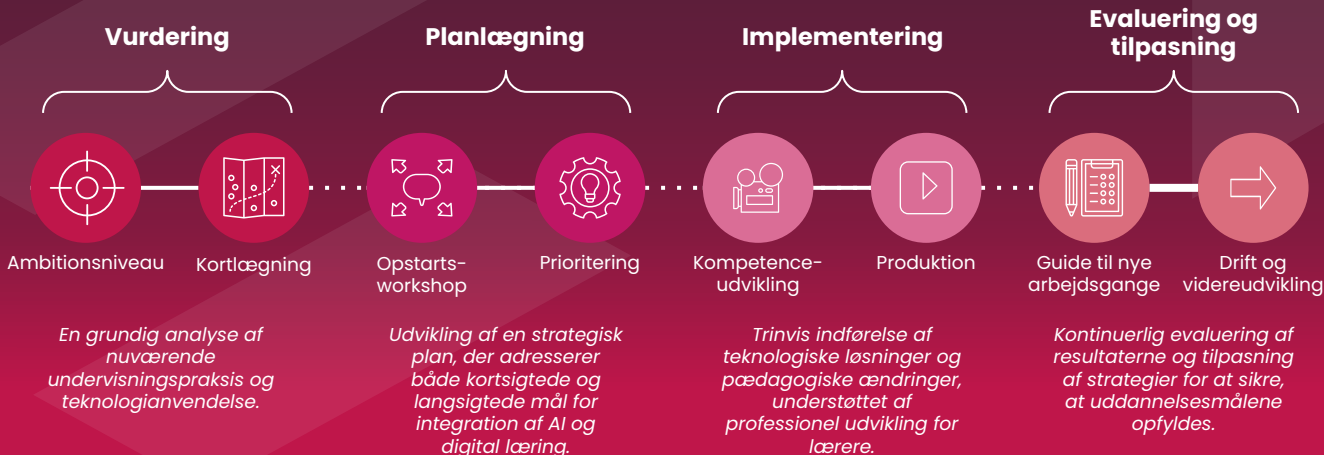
Vurdering

Planlægning

Implementering

Evaluering og tilpasning

Ambitionsniveau

Kortlægning

Opstartsworkshop

Prioritering

Kompetenceudvikling

Produktion

Guide til nye arbejdsgange

Drift og videreudvikling

En grundig analyse af nuværende undervisningspraksis og teknologianvendelse.

Udvikling af en strategisk plan, der adresserer både kortsigtede og langsigtede mål for integration af AI og digital læring.

Trinvis indførelse af teknologiske løsninger og pædagogiske ændringer, understøttet af professionel udvikling for lærere.

Kontinuerlig evaluering af resultaterne og tilpasning af strategier for at sikre, at uddannelsesmålene opfyldes.